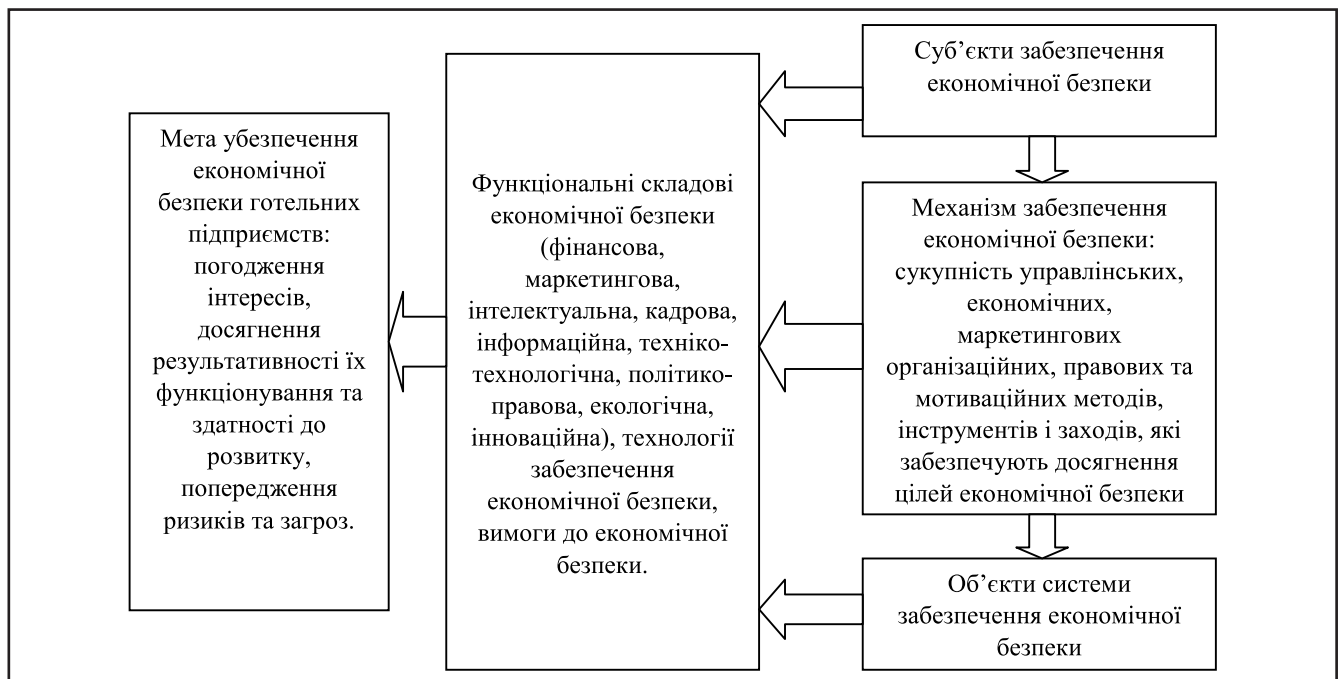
Суб’єкти забезпечення економічної безпеки

Механізм забезпечення економічної безпеки: сукупність управлінських, економічних, маркетингових організаційних, правових та мотиваційних методів, інструментів і заходів, які забезпечують досягнення цілей економічної безпеки

Об’єкти системи забезпечення економічної безпеки

Функціональні складові економічної безпеки (фінансова, маркетингова, інтелектуальна, кадрова, інформаційна, техніко-технологічна, політико-правова, екологічна, інноваційна), технології забезпечення економічної безпеки, вимоги до економічної безпеки.

Мета убезпечення економічної безпеки готельних підприємств: погодження інтересів, досягнення результативності їх функціонування та здатності до розвитку, попередження ризиків та загроз.